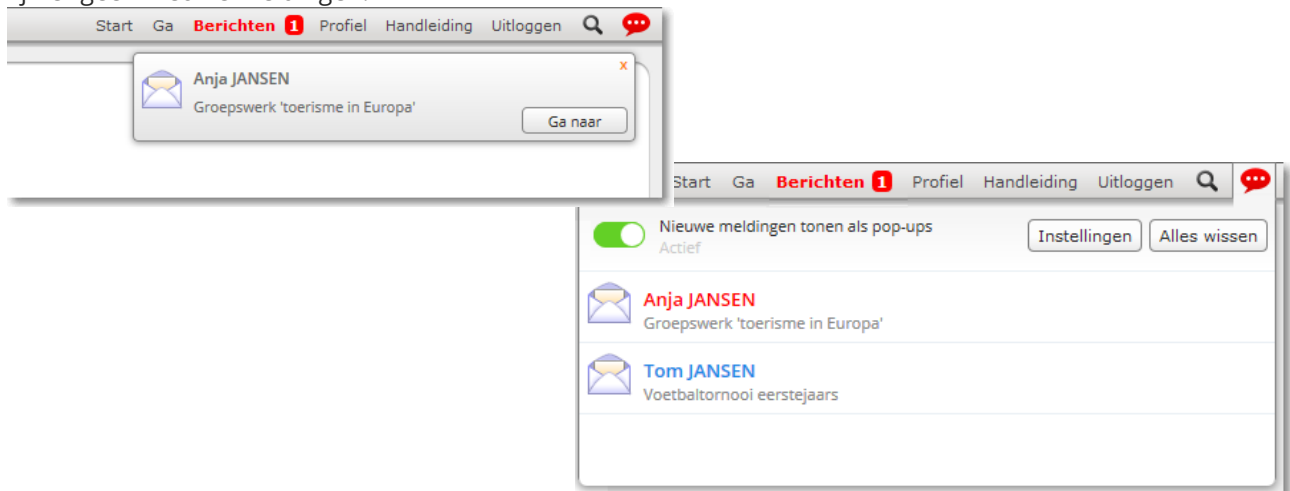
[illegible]

Start Ga Berichten 1 Profiel Handleiding Uitloggen

Anja JANSEN
Groepswerk 'toerisme in Europa'
x
Ga naar

Start Ga Berichten 1 Profiel Handleiding Uitloggen

Nieuwe meldingen tonen als pop-ups
Actief
Instellingen
Alles wissen

Anja JANSEN
Groepswerk 'toerisme in Europa'

Tom JANSEN
Voetbaltornooi eerstejaars